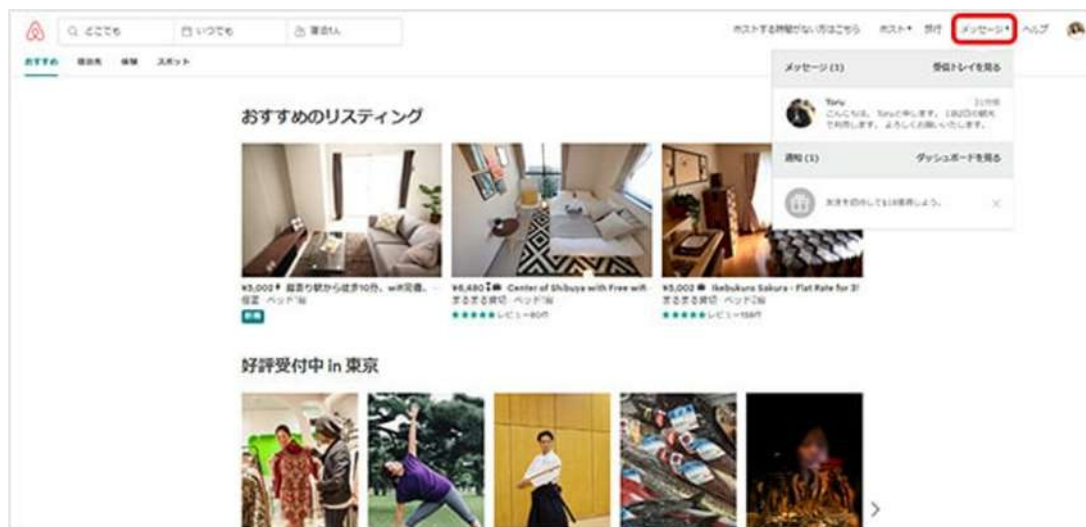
Q どこでも　　いつでも　　ゲスト1人

ホストする時間がない方はこちら　ホスト▾　旅行　メッセージ▾　ヘルプ

おすすめ　宿泊先　体験　スポット

メッセージ (1)　　受信トレイを見る

Toru
こんにちは、Toruと申します。1泊2日の観光で利用します。よろしくお願いいたします。

通知 (1)　　ダッシュボードを見る

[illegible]

おすすめのリスティング

¥5,000 ⚡ 最寄り駅から徒歩10分、wifi完備、...
個室 ベッド1台
新着

¥6,480 ⚡ Center of Shibuya with Free wifi
まるまる貸切 ベッド1台
★★★★★ レビュー80件

¥5,002 ⚡ Ikebukuro Sakura - Flat Rate for 3!
まるまる貸切 ベッド2台
★★★★★ レビュー159件

好評受付中 in 東京

›